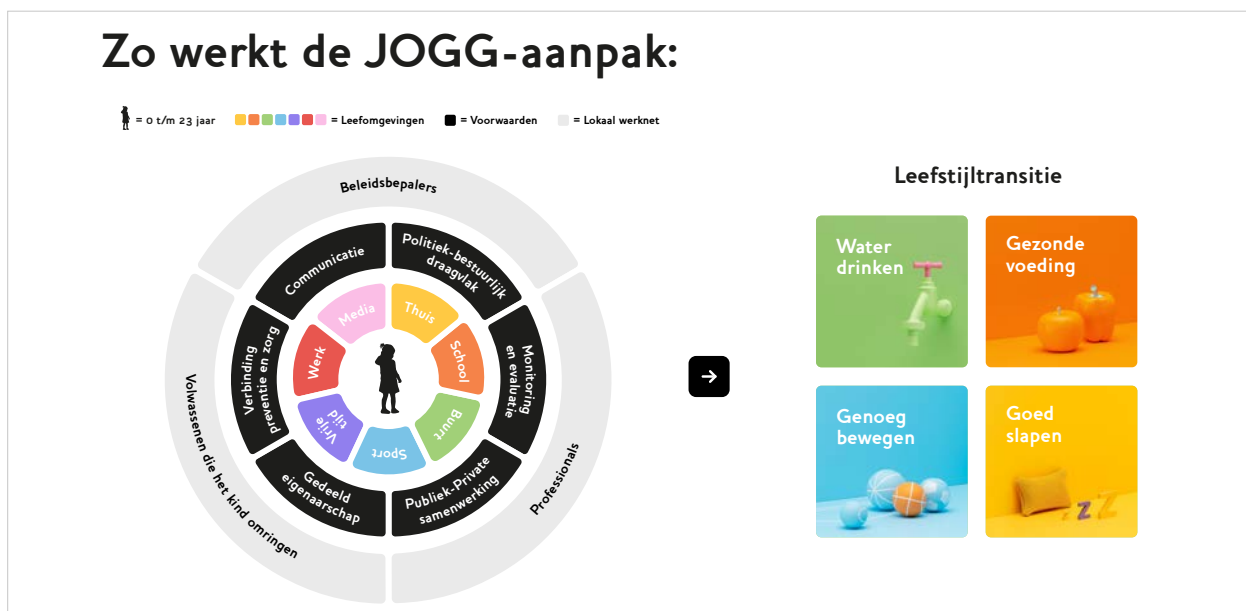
Zo werkt de JOGG-aanpak:

= 0 t/m 23 jaar = Leefomgevingen = Voorwaarden = Lokaal werknet

Beleidsbepalers

Communicatie

Politiek-bestuurlijk draagvlak

Monitoring en evaluatie

Publiek-Private samenwerking

Gedeeld eigenaarschap

Verbinding preventie en zorg

Media

Thuis

School

Buurt

Sport

Vrije tijd

Werk

Volwassenen die het kind omringen

Professionals

Leefstijltransitie

Water drinken

Gezonde voeding

Genoeg bewegen

Goed slapen

z z Z